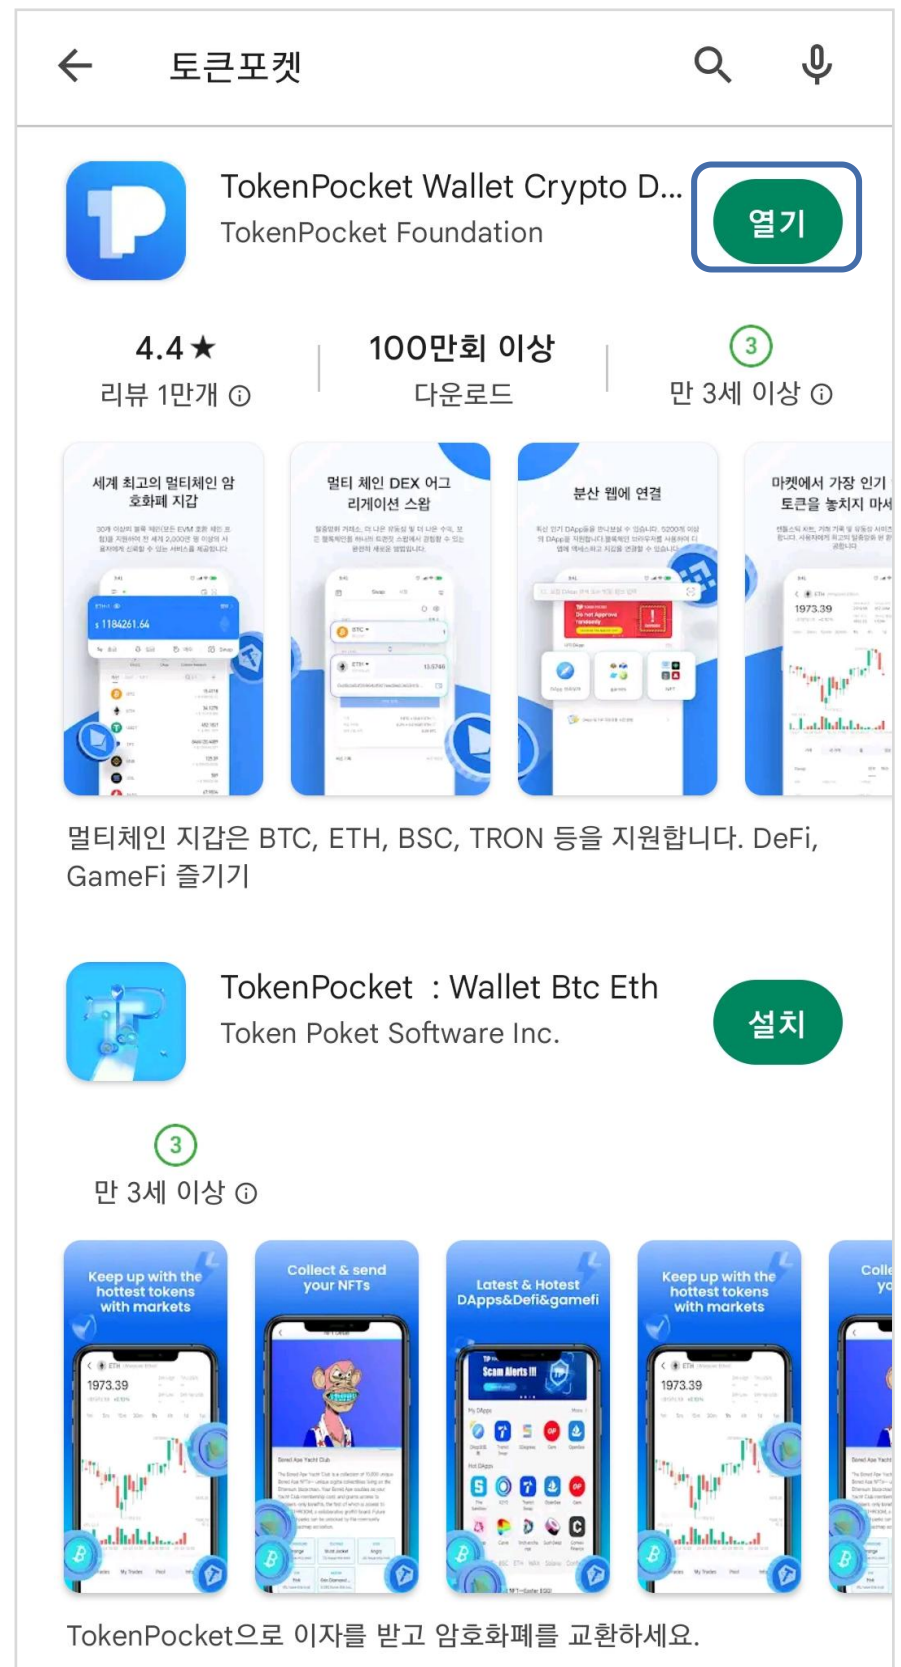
토큰포켓

TokenPocket Wallet Crypto D...
TokenPocket Foundation
열기

4.4★
리뷰 1만개 ⓘ

100만회 이상
다운로드

3
만 3세 이상 ⓘ

세계 최고의 멀티체인 암호화폐 지갑

멀티 체인 DEX 어그리게이션 스왑

분산 웹에 연결

마켓에서 가장 인기 토큰을 놓치지 마세

$ 1184261.64

1973.39

멀티체인 지갑은 BTC, ETH, BSC, TRON 등을 지원합니다. DeFi, GameFi 즐기기

TokenPocket : Wallet Btc Eth
Token Poket Software Inc.
설치

3
만 3세 이상 ⓘ

Keep up with the hottest tokens with markets

1973.39

Collect & send your NFTs

Latest & Hotest DApps&Defi&gamefi

Scam Alerts !!

Keep up with the hottest tokens with markets

1973.39

Colle yo

TokenPocket으로 이자를 받고 암호화폐를 교환하세요.